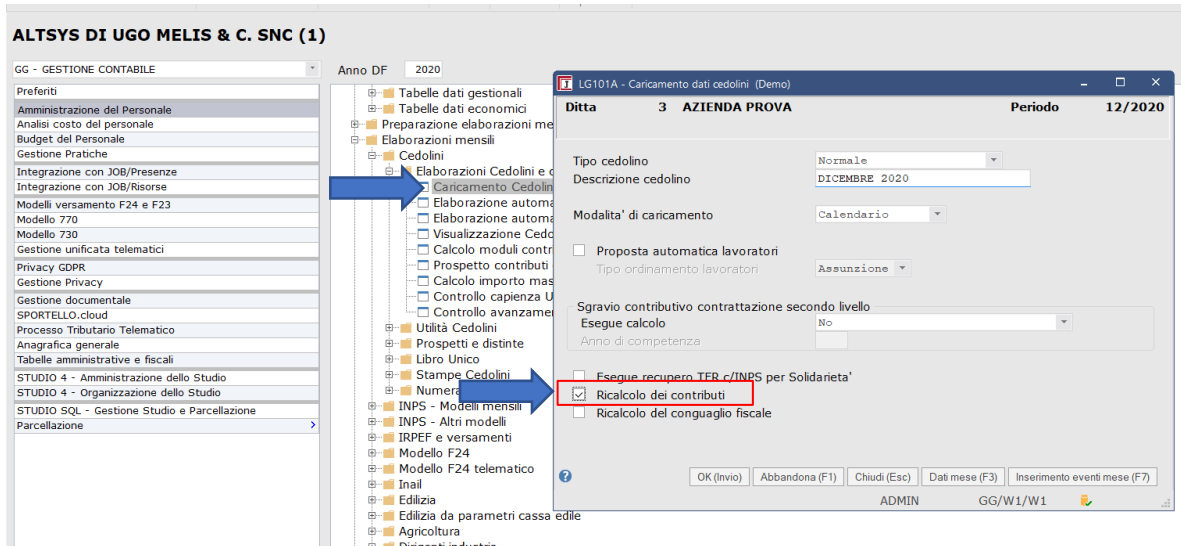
ALTSYS DI UGO MELIS & C. SNC (1)

GG - GESTIONE CONTABILE

Preferiti
Amministrazione del Personale
Analisi costo del personale
Budget del Personale
Gestione Pratiche
Integrazione con JOB/Presenze
Integrazione con JOB/Risorse
Modelli versamento F24 e F23
Modello 770
Modello 730
Gestione unificata telematici
Privacy GDPR
Gestione Privacy
Gestione documentale
SPORTELLO.cloud
Processo Tributario Telematico
Anagrafica generale
Tabelle amministrative e fiscali
STUDIO 4 - Amministrazione dello Studio
STUDIO 4 - Organizzazione dello Studio
STUDIO SQL - Gestione Studio e Parcellazione
Parcellazione

Anno DF 2020

Tabelle dati gestionali
Tabelle dati economici
Preparazione elaborazioni me
Elaborazioni mensili
Cedolini
Elaborazioni Cedolini e c
Caricamento Cedolini
Elaborazione automa
Elaborazione automa
Visualizzazione Cedo
Calcolo moduli contri
Prospetto contributi
Calcolo importo mas
Controllo capienza U
Controllo avanzamen
Utilità Cedolini
Prospetti e distinte
Libro Unico
Stampe Cedolini
Numera
INPS - Modelli mensili
INPS - Altri modelli
IRPEF e versamenti
Modello F24
Modello F24 telematico
Inail
Edilizia
Edilizia da parametri cassa edile
Agricoltura
Dirigenti industria

LG101A - Caricamento dati cedolini (Demo)

Ditta 3 AZIENDA PROVA Periodo 12/2020

Tipo cedolino Normale
Descrizione cedolino DICEMBRE 2020
Modalita' di caricamento Calendario
Proposta automatica lavoratori
Tipo ordinamento lavoratori Assunzione
Sgravio contributivo contrattazione secondo livello
Esegue calcolo No
Anno di competenza
Esegue recupero TFR c/INPS per Solidarieta'
Ricalcolo dei contributi
Ricalcolo del conguaglio fiscale

OK (Invio) Abbandona (F1) Chiudi (Esc) Dati mese (F3) Inserimento eventi mese (F7)

ADMIN GG/W1/W1